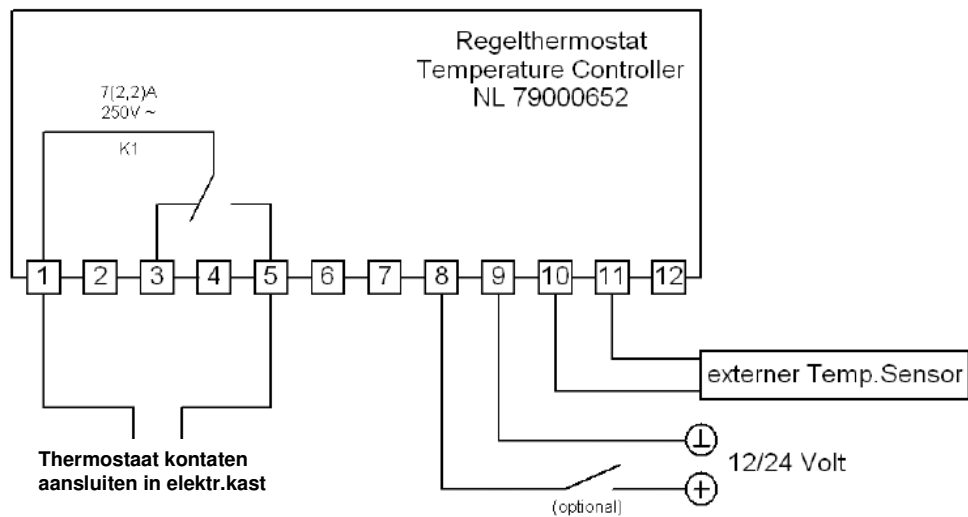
Regelthermostat
Temperature Controller
NL 79000652

7(2,2)A
250V ~

K1

1 2 3 4 5 6 7 8 9 10 11 12

externer Temp.Sensor

$\perp$

12/24 Volt

$+$

(optional)

Thermostaat kontaten aansluiten in elektr.kast